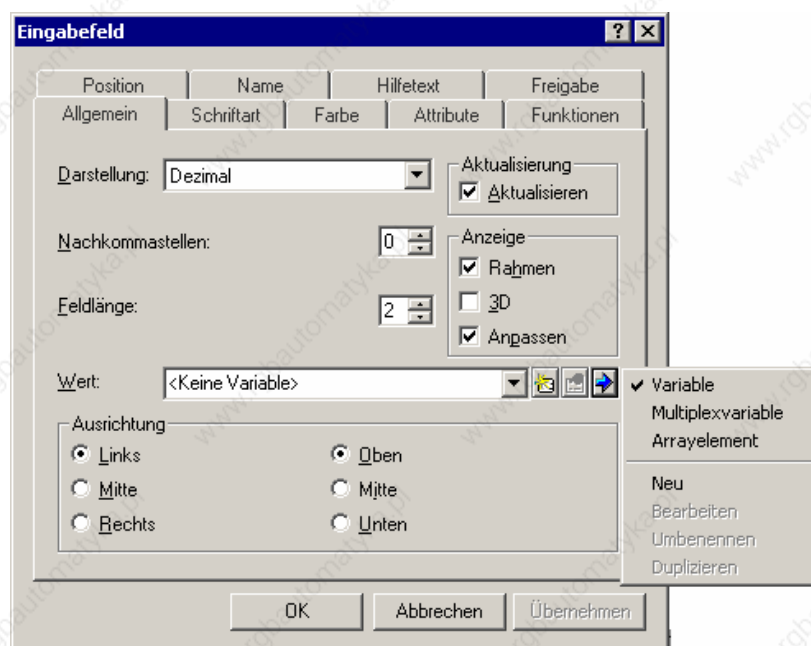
Eingabefeld ? ×

Position | Name | Hilfetext | Freigabe
Allgemein | Schriftart | Farbe | Attribute | Funktionen

Darstellung: Dezimal

Aktualisierung
☑ Aktualisieren

Nachkommastellen: 0

Anzeige
☑ Rahmen
☐ 3D
☑ Anpassen

Feldlänge: 2

Wert: <Keine Variable>

✓ Variable
Multiplexvariable
Arrayelement
Neu
Bearbeiten
Umbenennen
Duplizieren

Ausrichtung
◉ Links
○ Mitte
○ Rechts
◉ Oben
○ Mitte
○ Unten

OK | Abbrechen | Übernehmen

www.rgbautomatyka.pl